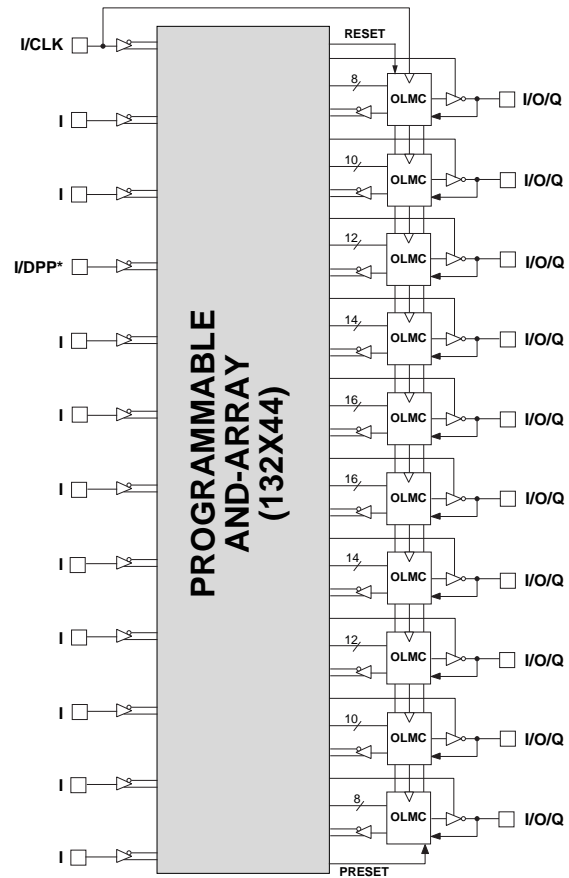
I/CLK

I

I

I/DPP*

I

I

I

I

I

I

I

I

PROGRAMMABLE AND-ARRAY (132X44)

RESET

8 OLMC I/O/Q

10 OLMC I/O/Q

12 OLMC I/O/Q

14 OLMC I/O/Q

16 OLMC I/O/Q

16 OLMC I/O/Q

14 OLMC I/O/Q

12 OLMC I/O/Q

10 OLMC I/O/Q

8 OLMC I/O/Q

PRESET